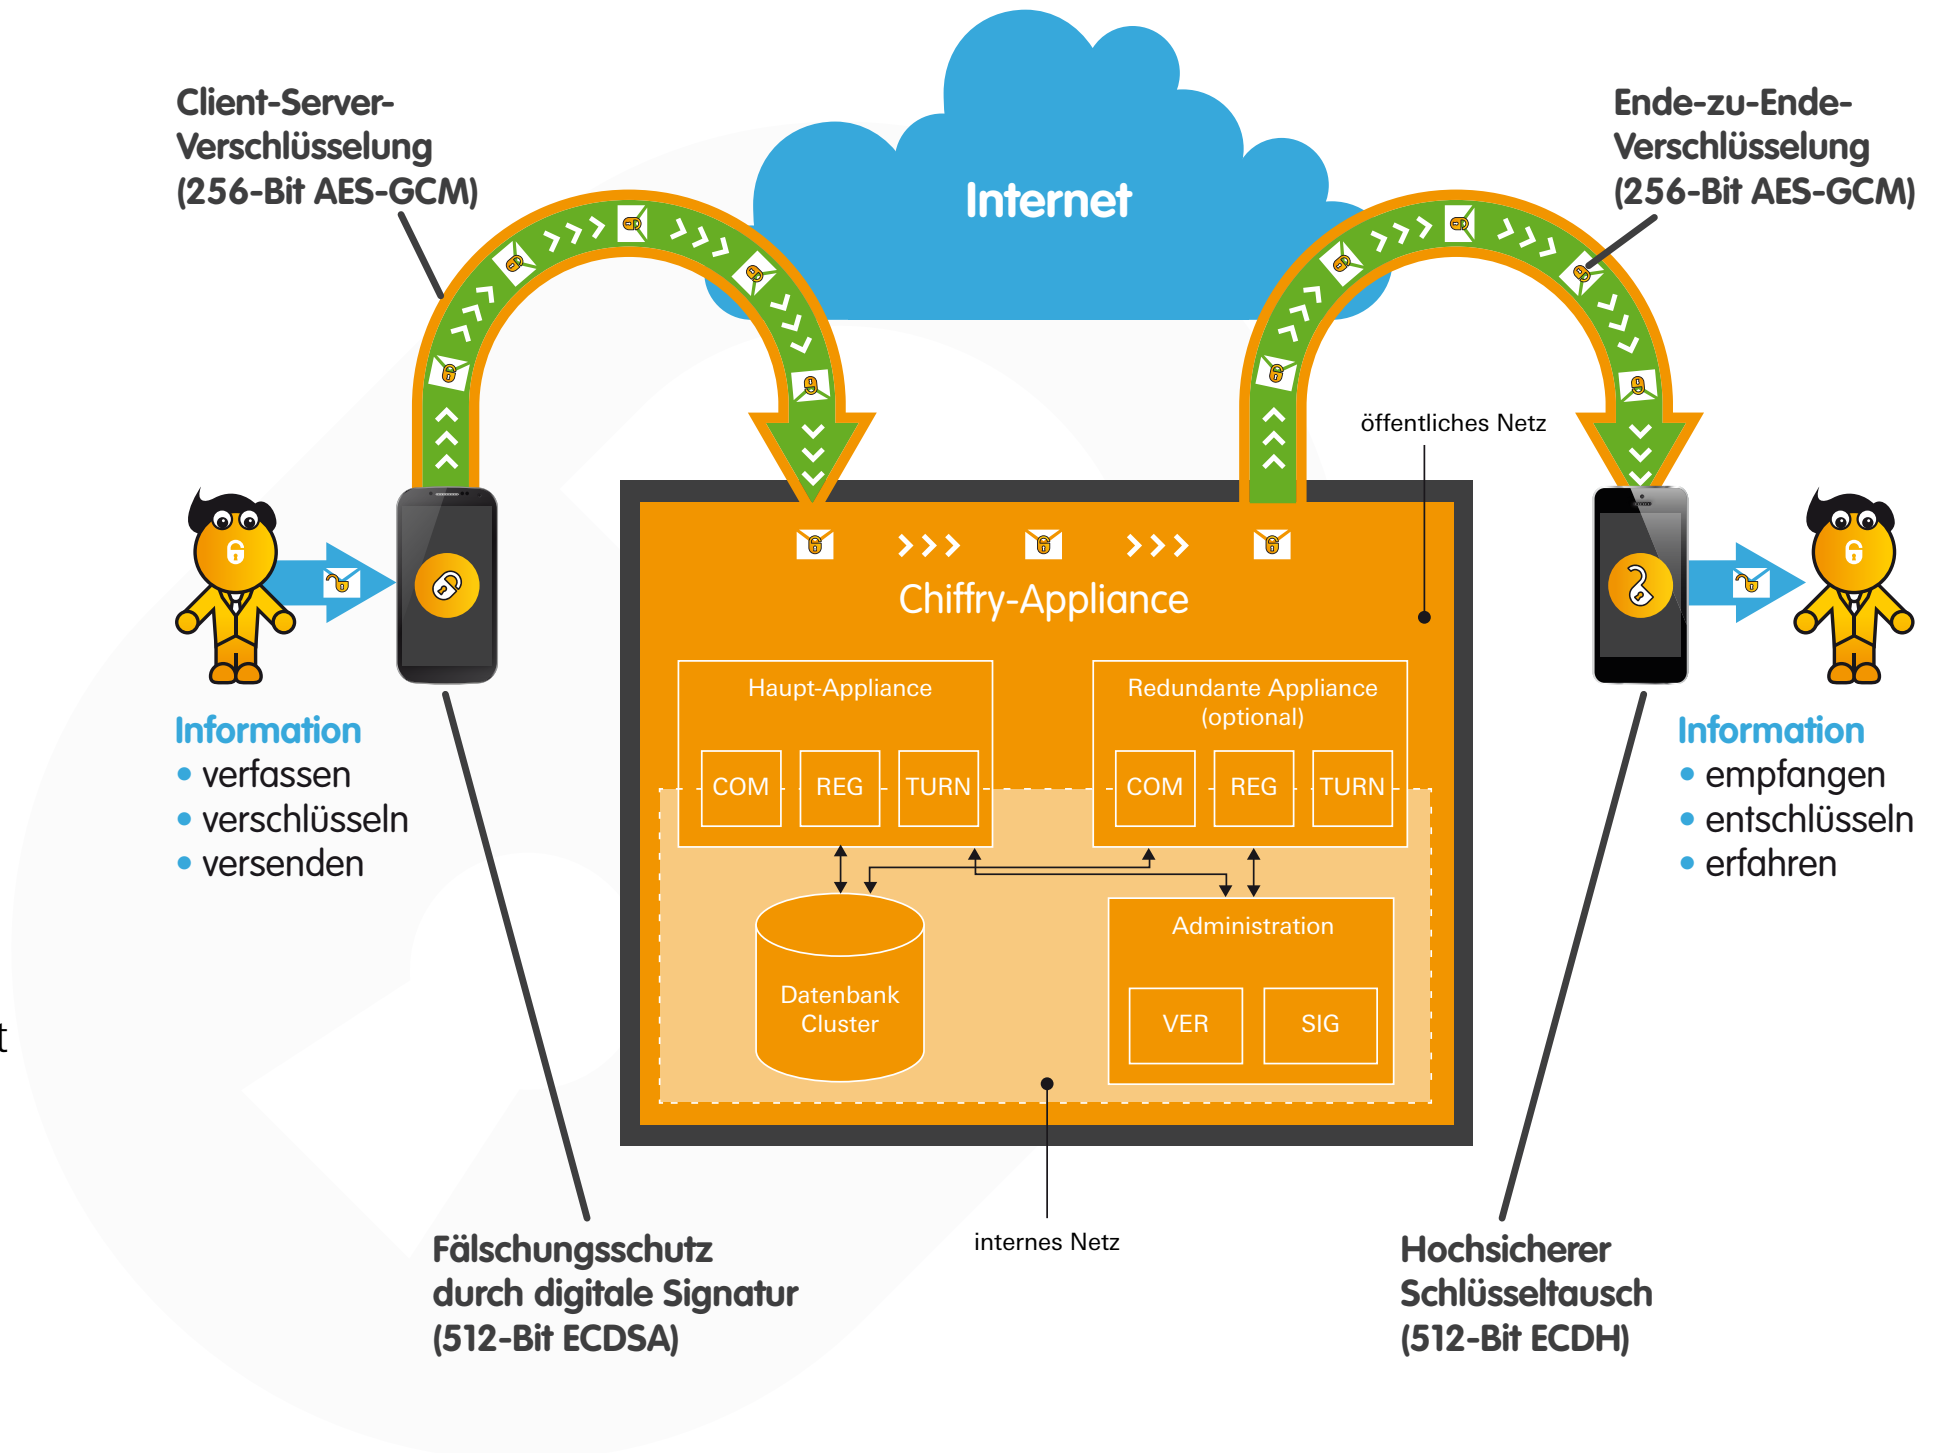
Client-Server-Verschlüsselung (256-Bit AES-GCM)

Internet

Ende-zu-Ende-Verschlüsselung (256-Bit AES-GCM)

öffentliches Netz

Chiffry-Appliance

Haupt-Appliance

COM REG TURN

Redundante Appliance (optional)

COM REG TURN

Datenbank Cluster

Administration

VER SIG

Information
• verfassen
• verschlüsseln
• versenden

Information
• empfangen
• entschlüsseln
• erfahren

t

Fälschungsschutz durch digitale Signatur (512-Bit ECDSA)

internes Netz

Hochsicherer Schlüsseltausch (512-Bit ECDH)